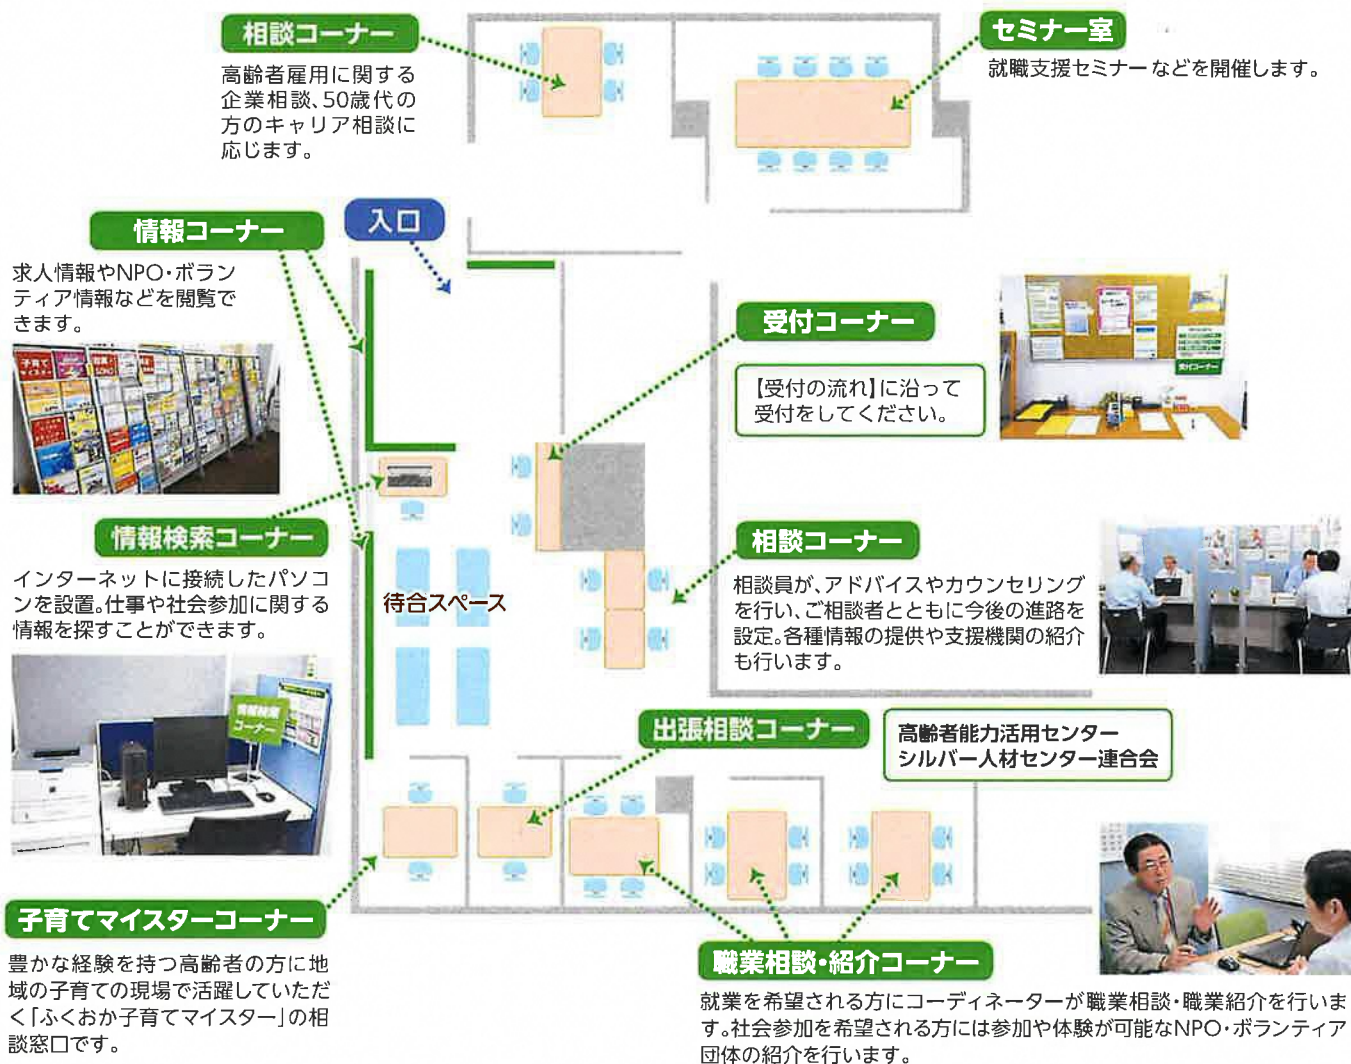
相談コーナー

高齢者雇用に関する企業相談、50歳代の方のキャリア相談に応じます。

セミナー室

就職支援セミナーなどを開催します。

情報コーナー

求人情報やNPO・ボランティア情報などを閲覧できます。

入口

受付コーナー

【受付の流れ】に沿って受付をしてください。

情報検索コーナー

インターネットに接続したパソコンを設置。仕事や社会参加に関する情報を探すことができます。

待合スペース

相談コーナー

相談員が、アドバイスやカウンセリングを行い、ご相談者とともに今後の進路を設定。各種情報の提供や支援機関の紹介も行います。

出張相談コーナー

高齢者能力活用センター
シルバー人材センター連合会

子育てマイスターコーナー

豊かな経験を持つ高齢者の方に地域の子育ての現場で活躍していただく「ふくおか子育てマイスター」の相談窓口です。

職業相談・紹介コーナー

就業を希望される方にコーディネーターが職業相談・職業紹介を行います。社会参加を希望される方には参加や体験が可能なNPO・ボランティア団体の紹介を行います。